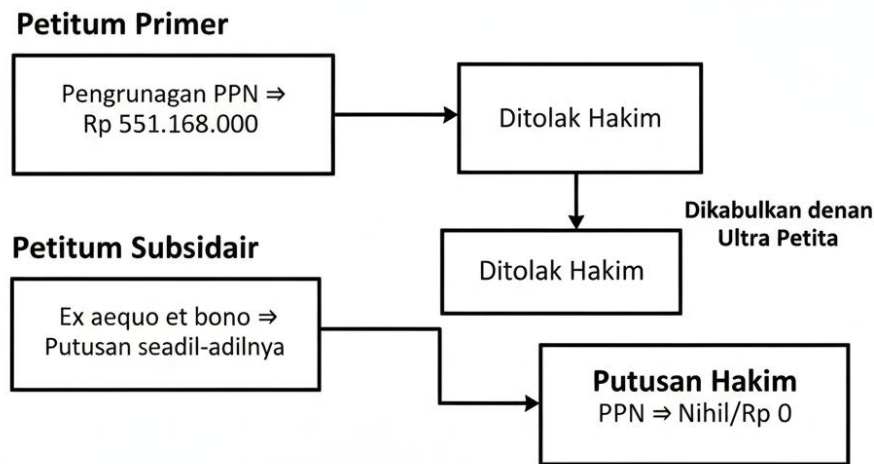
Petitum Primer

Pengrunagan PPN ⇒ Rp 551.168.000

Ditolak Hakim

Dikabulkan denan Ultra Petita

Petitum Subsidair

Ditolak Hakim

Ex aequo et bono ⇒ Putusan seadil-adilnya

Putusan Hakim
PPN ⇒ Nihil/Rp 0